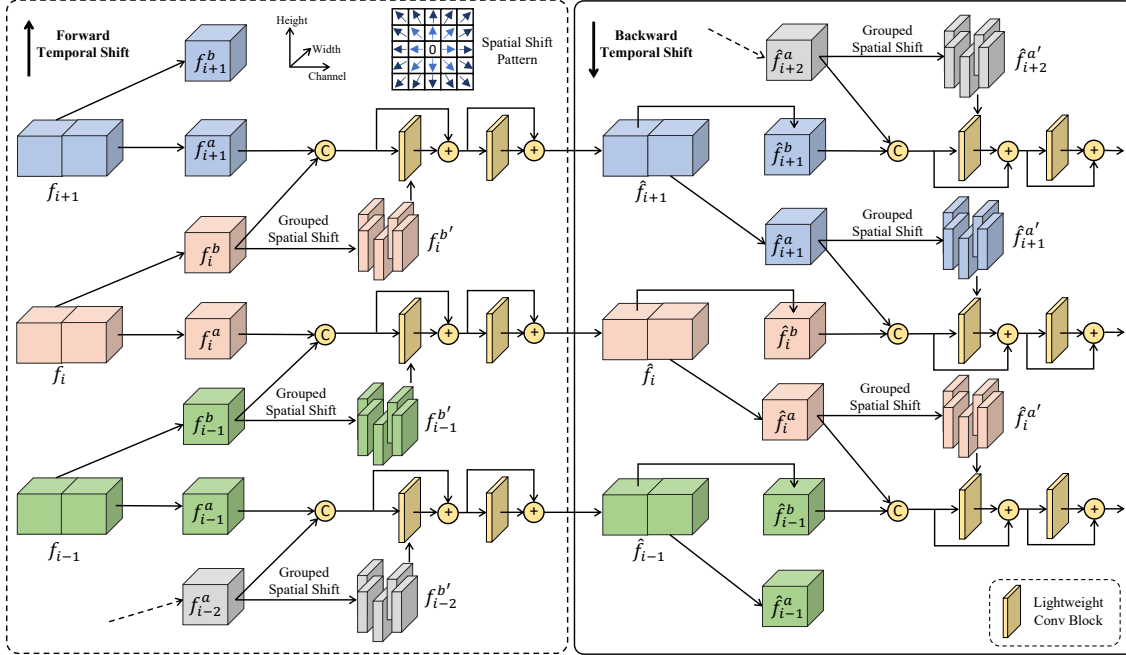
Forward Temporal Shift

Height
Width
Channel

0

Spatial Shift Pattern

$f_{i+1}^{b}$

$f_{i+1}$

$f_{i+1}^{a}$

C

+

+

Grouped Spatial Shift

$f_{i}^{b}$

$f_{i}^{b'}$

$f_{i}$

$f_{i}^{a}$

C

+

+

Grouped Spatial Shift

$f_{i-1}^{b}$

$f_{i-1}^{b'}$

$f_{i-1}$

$f_{i-1}^{a}$

C

+

+

Grouped Spatial Shift

$f_{i-2}^{a}$

$f_{i-2}^{b'}$

Backward Temporal Shift

$\hat{f}_{i+2}^{a}$

Grouped Spatial Shift

$\hat{f}_{i+2}^{a'}$

$\hat{f}_{i+1}$

$\hat{f}_{i+1}^{b}$

C

+

+

Grouped Spatial Shift

$\hat{f}_{i+1}^{a}$

$\hat{f}_{i+1}^{a'}$

$\hat{f}_{i}$

$\hat{f}_{i}^{b}$

C

+

+

Grouped Spatial Shift

$\hat{f}_{i}^{a}$

$\hat{f}_{i}^{a'}$

$\hat{f}_{i-1}$

$\hat{f}_{i-1}^{b}$

C

+

+

$\hat{f}_{i-1}^{a}$

Lightweight Conv Block